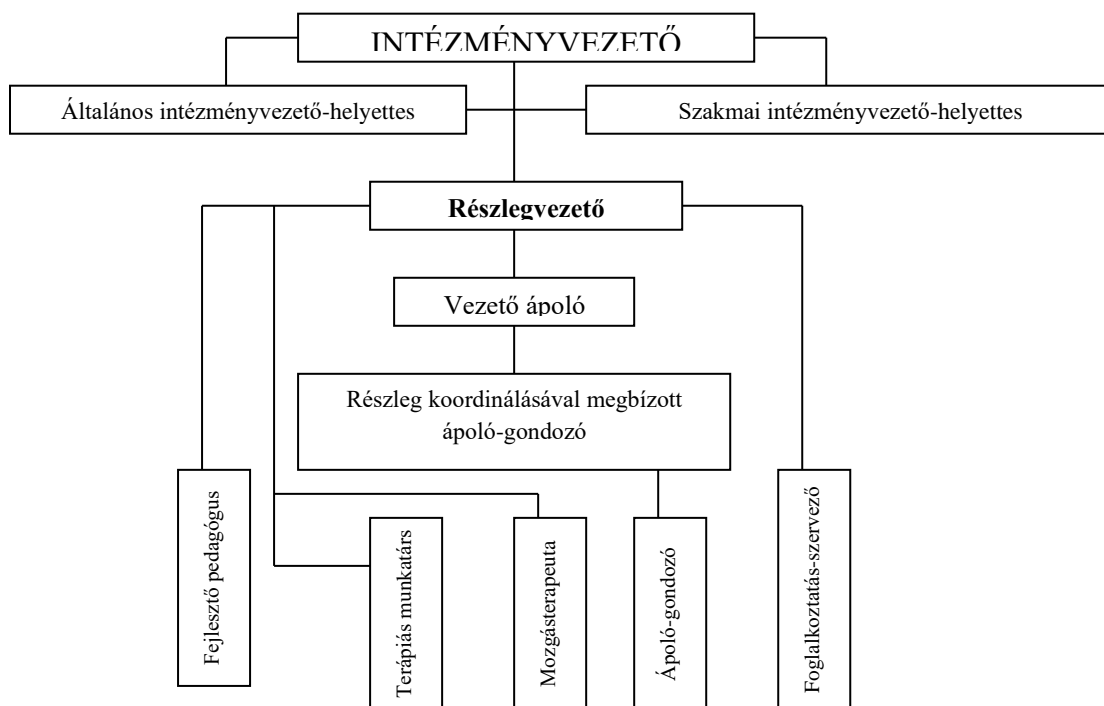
INTÉZMÉNYVEZETŐ

Általános intézményvezető-helyettes

Szakmai intézményvezető-helyettes

Részlegvezető

Vezető ápoló

Részleg koordinálásával megbízott ápoló-gondozó

Fejlesztő pedagógus

Terápiás munkatárs

Mozgásterapeuta

Ápoló-gondozó

Foglalkoztatás-szervező